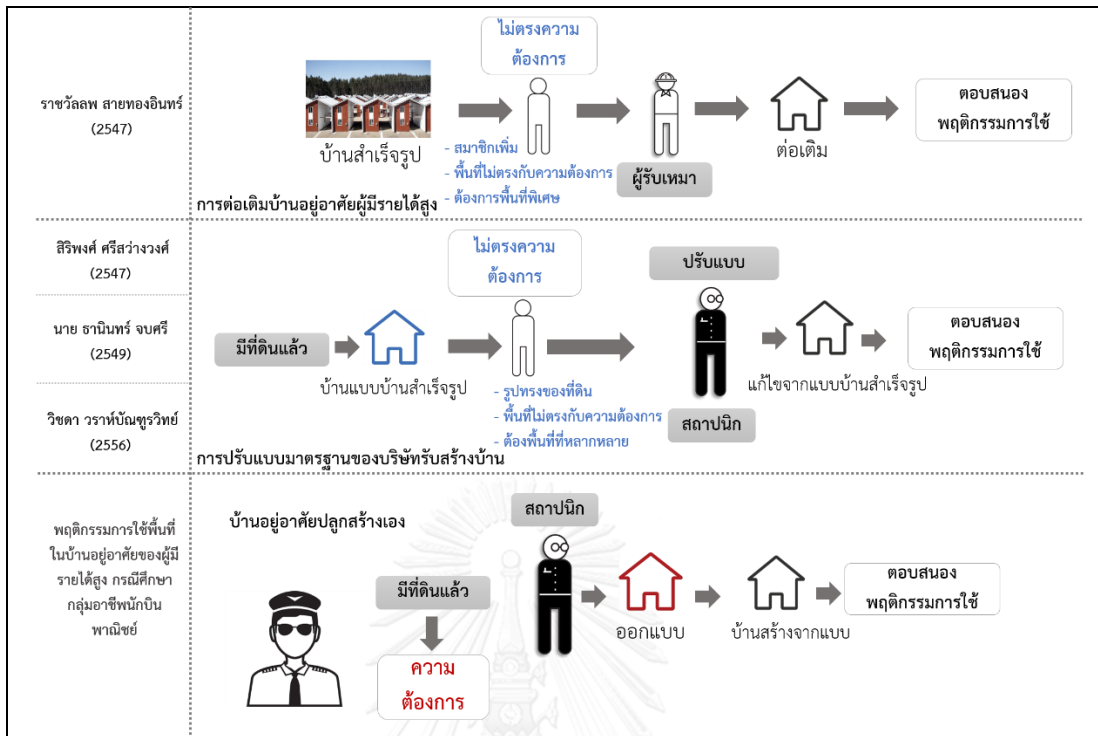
ราชวัลลพ สายทองอินทร์ (2547)

ไม่ตรงความต้องการ

บ้านสำเร็จรูป

- สมาชิกเพิ่ม
- พื้นที่ไม่ตรงกับความต้องการ
- ต้องการพื้นที่พิเศษ

ผู้รับเหมา

ต่อเติม

ตอบสนองพฤติกรรมการใช้

การต่อเติมบ้านอยู่อาศัยผู้มีรายได้สูง

สิริพงศ์ ศรีสว่างวงศ์ (2547)

นาย ธานินทร์ จบศรี (2549)

วิชดา วราห์บัณฑูรวิทย์ (2556)

ไม่ตรงความต้องการ

ปรับแบบ

มีที่ดินแล้ว

บ้านแบบบ้านสำเร็จรูป

- รูปทรงของที่ดิน
- พื้นที่ไม่ตรงกับความต้องการ
- ต้องพื้นที่ที่หลากหลาย

สถาปนิก

แก้ไขจากแบบบ้านสำเร็จรูป

ตอบสนองพฤติกรรมการใช้

การปรับแบบมาตรฐานของบริษัทรับสร้างบ้าน

พฤติกรรมการใช้พื้นที่ในบ้านอยู่อาศัยของผู้มีรายได้สูง กรณีศึกษากลุ่มอาชีพนักบินพาณิชย์

บ้านอยู่อาศัยปลูกสร้างเอง

สถาปนิก

มีที่ดินแล้ว

ความต้องการ

ออกแบบ

บ้านสร้างจากแบบ

ตอบสนองพฤติกรรมการใช้